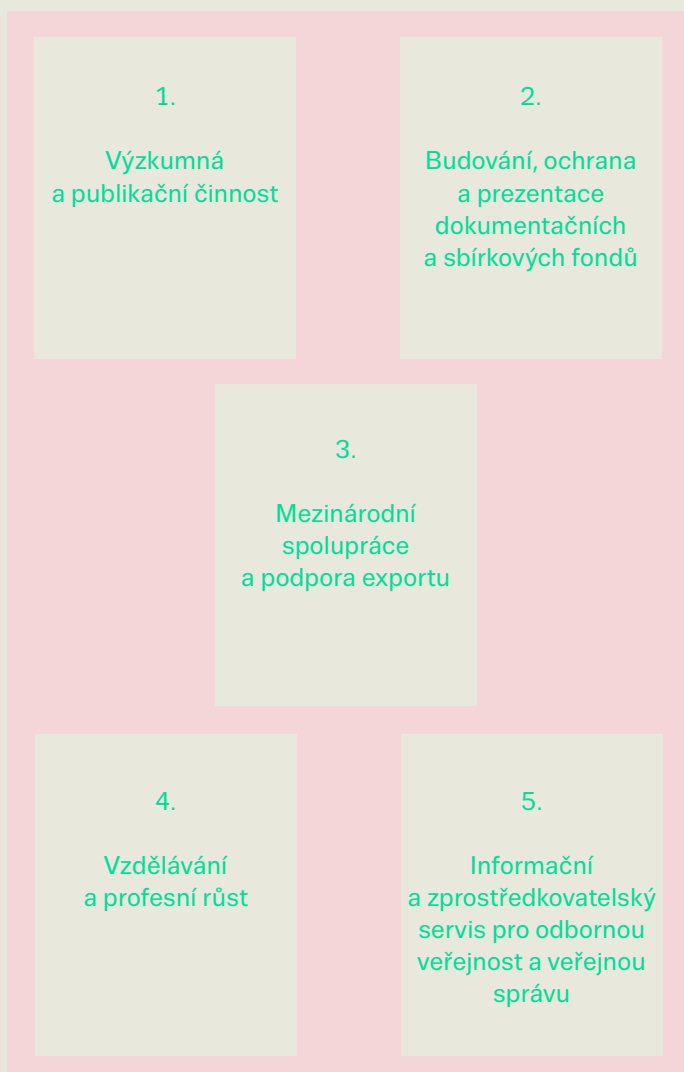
1.

Výzkumná a publikační činnost

2.

Budování, ochrana a prezentace dokumentačních a sbírkových fondů

3.

Mezinárodní spolupráce a podpora exportu

4.

Vzdělávání a profesní růst

5.

Informační a zprostředkovatelský servis pro odbornou veřejnost a veřejnou správu